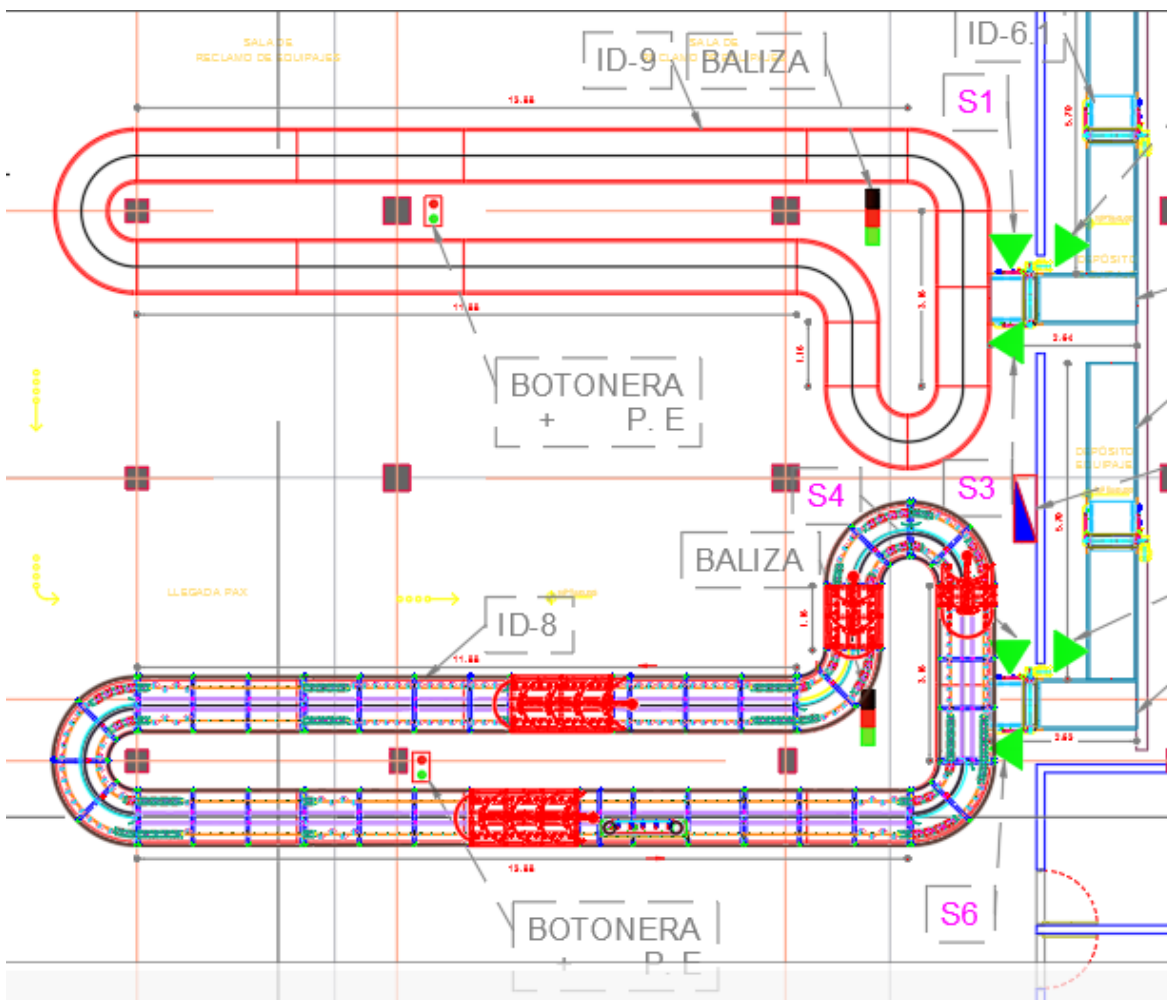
SALA DE
RECLAMO DE EQUIPAJES

ID-9

SALA DE
RECLAMO DE EQUIPAJES

BALIZA

ID-6.1

S1

13.88

5.70

DEPÓSITO

11.88

3.16

1.16

2.64

BOTONERA
+ P. E

DEPÓSITO
EQUIPAJES

S3

S4

5.70

BALIZA

LLEGADA PAX

ID-8

1.16

11.88

3.16

2.63

13.88

S6

BOTONERA
+ P. E